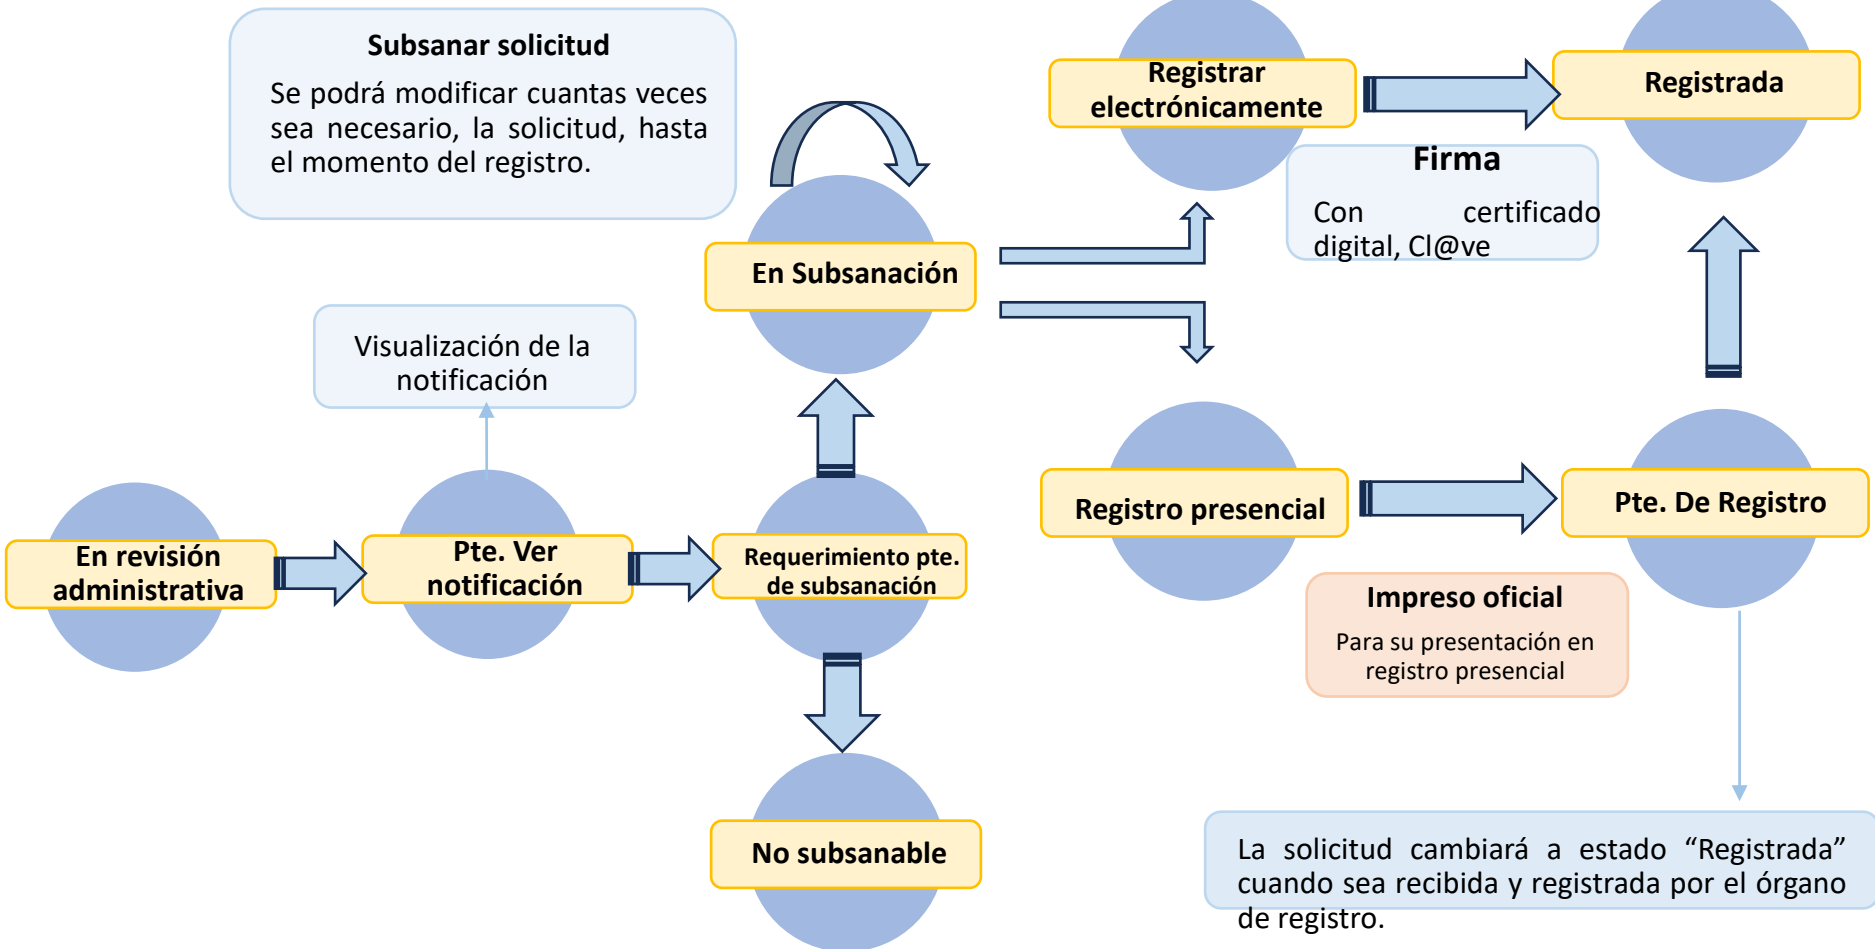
Subsanar solicitud

Se podrá modificar cuantas veces sea necesario, la solicitud, hasta el momento del registro.

Registrar electrónicamente

Registrada

Firma

Con certificado digital, Cl@ve

En Subsanación

Visualización de la notificación

En revisión administrativa

Pte. Ver notificación

Requerimiento pte. de subsanación

Registro presencial

Pte. De Registro

Impreso oficial

Para su presentación en registro presencial

No subsanable

La solicitud cambiará a estado “Registrada” cuando sea recibida y registrada por el órgano de registro.